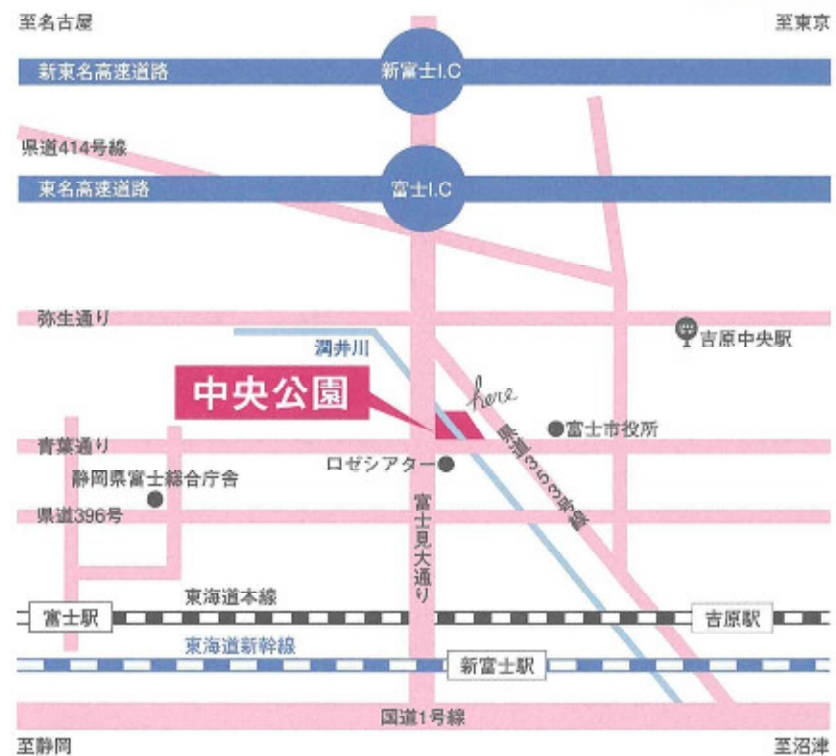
至名古屋

至東京

新東名高速道路

新富士I.C

県道414号線

東名高速道路

富士I.C

弥生通り

吉原中央駅

潤井川

中央公園

here

県道353号線

富士市役所

青葉通り

ロゼシアター

静岡県富士総合庁舎

県道396号

富士見大通り

東海道本線

富士駅

吉原駅

東海道新幹線

新富士駅

国道1号線

至静岡

至沼津